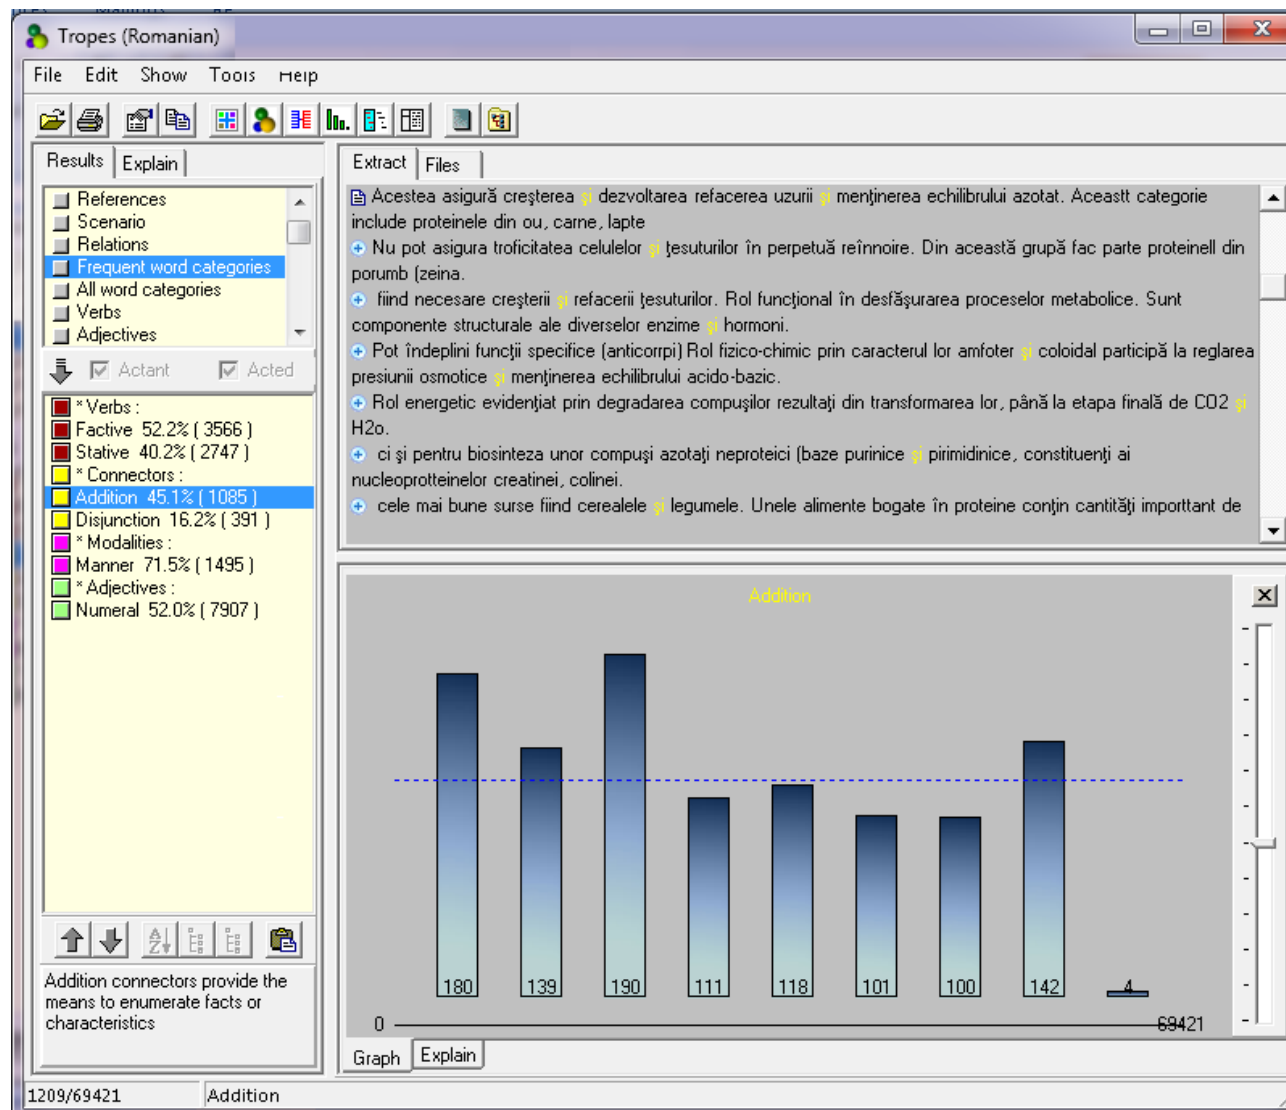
Tropes (Romanian)

File Edit Show Tools Help

Results | Explain

References
Scenario
Relations
Frequent word categories
All word categories
Verbs
Adjectives

Actant Acted

* Verbs :
Factive 52.2% ( 3566 )
Stative 40.2% ( 2747 )
* Connectors :
Addition 45.1% ( 1085 )
Disjunction 16.2% ( 391 )
* Modalities :
Manner 71.5% ( 1495 )
* Adjectives :
Numeral 52.0% ( 7907 )

Addition connectors provide the means to enumerate facts or characteristics

Extract | Files

Acestea asigură creşterea şi dezvoltarea refacerea uzurii şi menţinerea echilibrului azotat. Aceastt categorie include proteinele din ou, carne, lapte

Nu pot asigura troficitatea celulelor şi ţesuturilor în perpetuă reînnoire. Din această grupă fac parte proteinell din porumb (zeina.

fiind necesare creşterii şi refacerii ţesuturilor. Rol funcţional în desfăşurarea proceselor metabolice. Sunt componente structurale ale diverselor enzime şi hormoni.

Pot îndeplini funcţii specifice (anticorpi) Rol fizico-chimic prin caracterul lor amfoter şi coloidal participă la reglarea presiunii osmotice şi menţinerea echilibrului acido-bazic.

Rol energetic evidenţiat prin degradarea compuşilor rezultaţi din transformarea lor, până la etapa finală de CO2 şi H2o.

ci şi pentru biosinteza unor compuşi azotaţi neproteici (baze purinice şi pirimidinice, constituenţi ai nucleoprotteinelor creatinei, colinei.

cele mai bune surse fiind cerealele şi legumele. Unele alimente bogate în proteine conţin cantităţi importtant de

Addition

180 139 190 111 118 101 100 142 4

0 69421

Graph | Explain

1209/69421 Addition